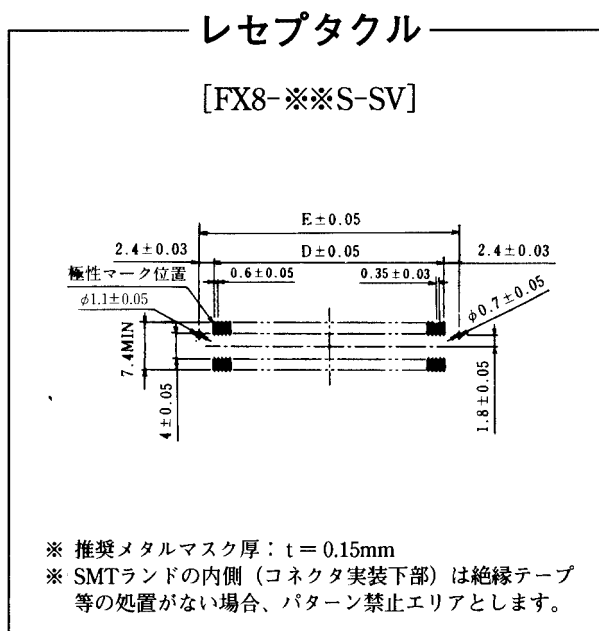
レセプタクル

[FX8-※※S-SV]

E ± 0.05
2.4 ± 0.03
D ± 0.05
2.4 ± 0.03
極性マーク位置
0.6 ± 0.05
0.35 ± 0.03
$\phi$1.1 ± 0.05
$\phi$0.7 ± 0.05
7.4MIN
4 ± 0.05
1.8 ± 0.05

※ 推奨メタルマスク厚：t = 0.15mm
※ SMTランドの内側（コネクタ実装下部）は絶縁テープ等の処置がない場合、パターン禁止エリアとします。